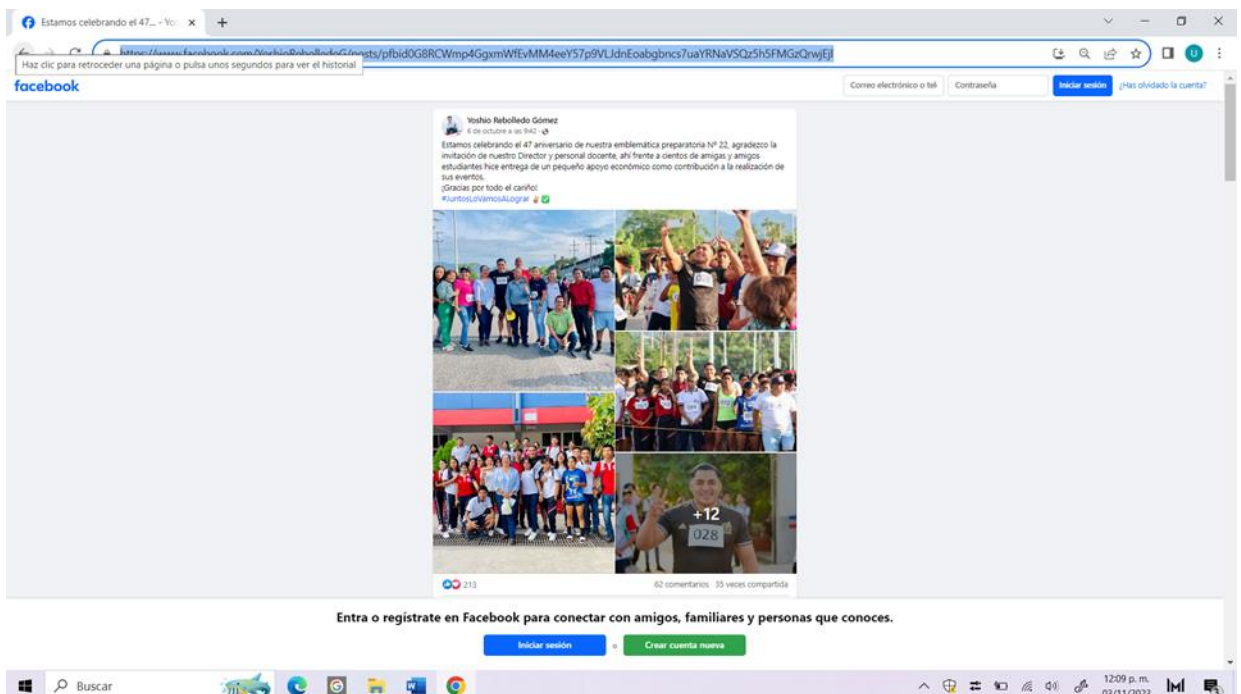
Estamos celebrando el 47... - Yo ×

https://www.facebook.com/YoshioRebolledoG/posts/pfbid0G8RCWmp4GgxmWfEvMM4eeY57p9VLJdnEoabgbncs7uaYRNaVSQz5h5FMGzQrwjEjl

Haz clic para retroceder una página o pulsa unos segundos para ver el historial

facebook

Correo electrónico o tel

Contraseña

Iniciar sesión

¿Has olvidado la cuenta?

Yoshio Rebolledo Gómez
6 de octubre a las 9:42 ·

Estamos celebrando el 47 aniversario de nuestra emblemática preparatoria Nº 22, agradezco la invitación de nuestro Director y personal docente, ahí frente a cientos de amigas y amigos estudiantes hice entrega de un pequeño apoyo económico como contribución a la realización de sus eventos.
¡Gracias por todo el cariño!
#JuntosLoVamosALograr

+12

028

213

62 comentarios 35 veces compartida

Entra o regístrate en Facebook para conectar con amigos, familiares y personas que conoces.

Iniciar sesión o Crear cuenta nueva

Buscar

12:09 p. m.
03/11/2023